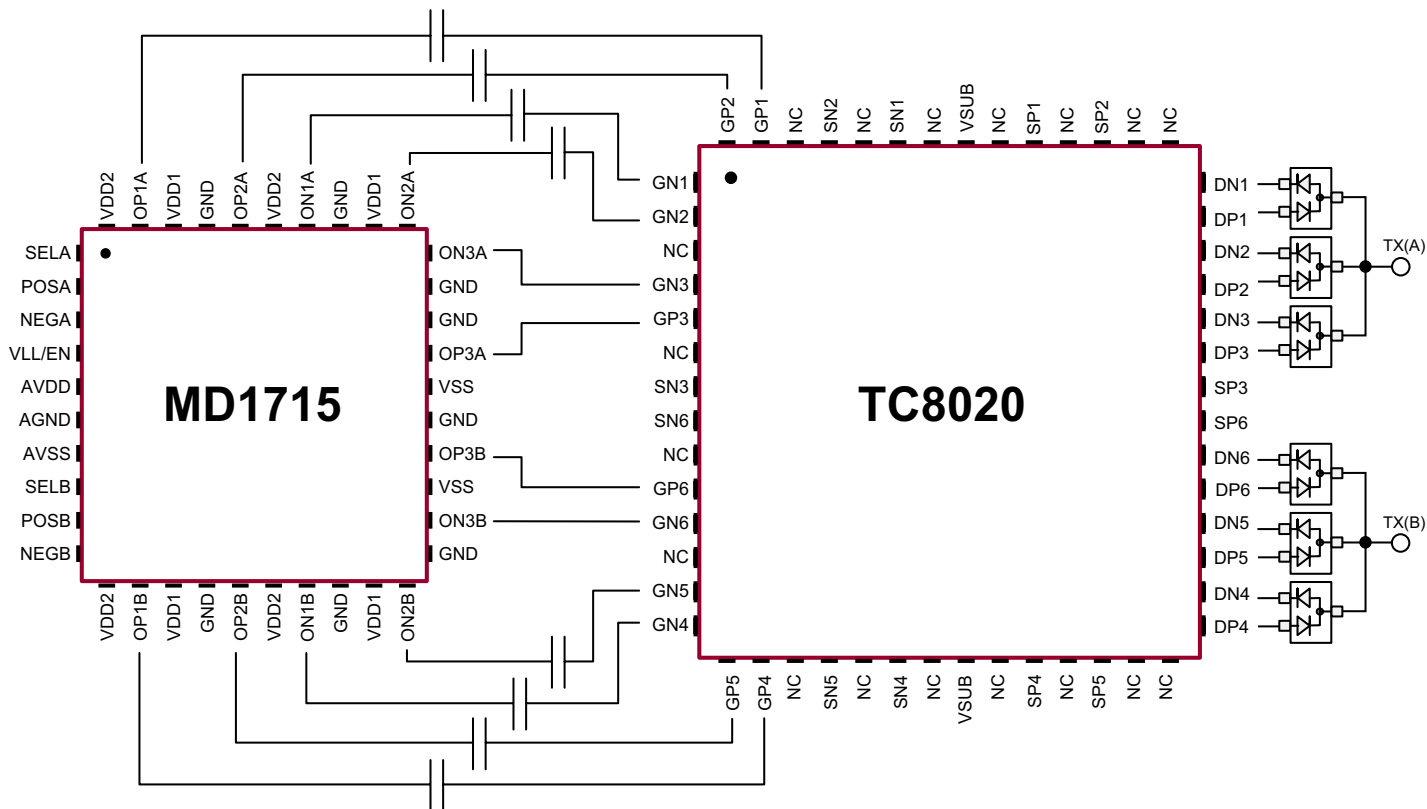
MD1715

VDD2 OP1A VDD1 GND OP2A VDD2 ON1A GND VDD1 ON2A

SELA
POSA
NEGA
VLL/EN
AVDD
AGND
AVSS
SELB
POSB
NEGB

ON3A
GND
GND
OP3A
VSS
GND
OP3B
VSS
ON3B
GND

VDD2 OP1B VDD1 GND OP2B VDD2 ON1B GND VDD1 ON2B

TC8020

GP2 GP1 NC SN2 NC SN1 NC VSUB NC SP1 NC SP2 NC NC

GN1
GN2
NC
GN3
GP3
NC
SN3
SN6
NC
GP6
GN6
NC
GN5
GN4

DN1
DP1
DN2
DP2
DN3
DP3
SP3
SP6
DN6
DP6
DN5
DP5
DN4
DP4

GP5 GP4 NC SN5 NC SN4 NC VSUB NC SP4 NC SP5 NC NC

TX(A)
TX(B)